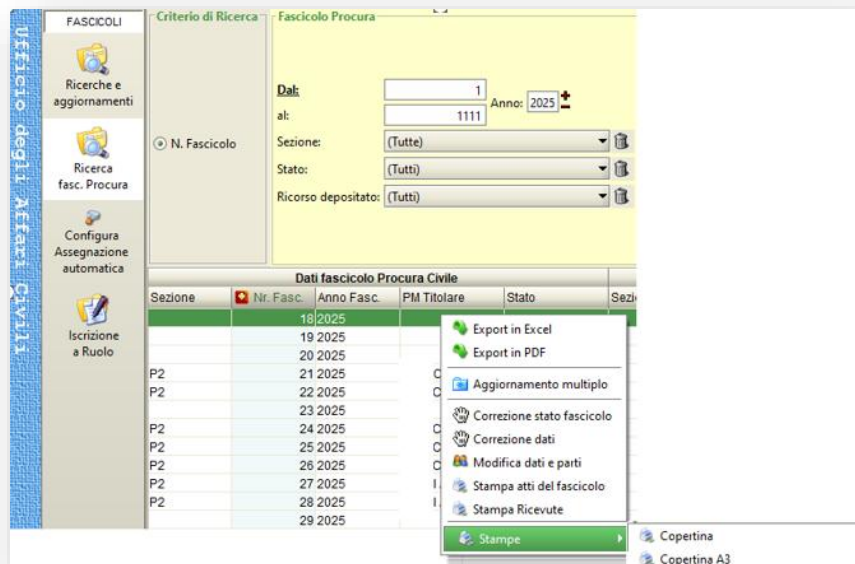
Ufficio degli Affari Civili

FASCICOLI

Ricerche e aggiornamenti

Ricerca fasc. Procura

Configura Assegnazione automatica

Iscrizione a Ruolo

Criterio di Ricerca

N. Fascicolo

Fascicolo Procura

Dal: 1
al: 1111
Anno: 2025

Sezione: (Tutte)
Stato: (Tutti)
Ricorso depositato: (Tutti)

Dati fascicolo Procura Civile

| Sezione | Nr. Fasc. | Anno Fasc. | PM Titolare | Stato | Sezi |
|---|---|---|---|---|---|
| | 18 | 2025 | | | |
| | 19 | 2025 | | | |
| | 20 | 2025 | | | |
| P2 | 21 | 2025 | C | | |
| P2 | 22 | 2025 | C | | |
| | 23 | 2025 | | | |
| P2 | 24 | 2025 | C | | |
| P2 | 25 | 2025 | C | | |
| P2 | 26 | 2025 | C | | |
| P2 | 27 | 2025 | I. | | |
| P2 | 28 | 2025 | I. | | |
| | 29 | 2025 | | | |

Export in Excel
Export in PDF
Aggiornamento multiplo
Correzione stato fascicolo
Correzione dati
Modifica dati e parti
Stampa atti del fascicolo
Stampa Ricevute
Stampe

Copertina
Copertina A3